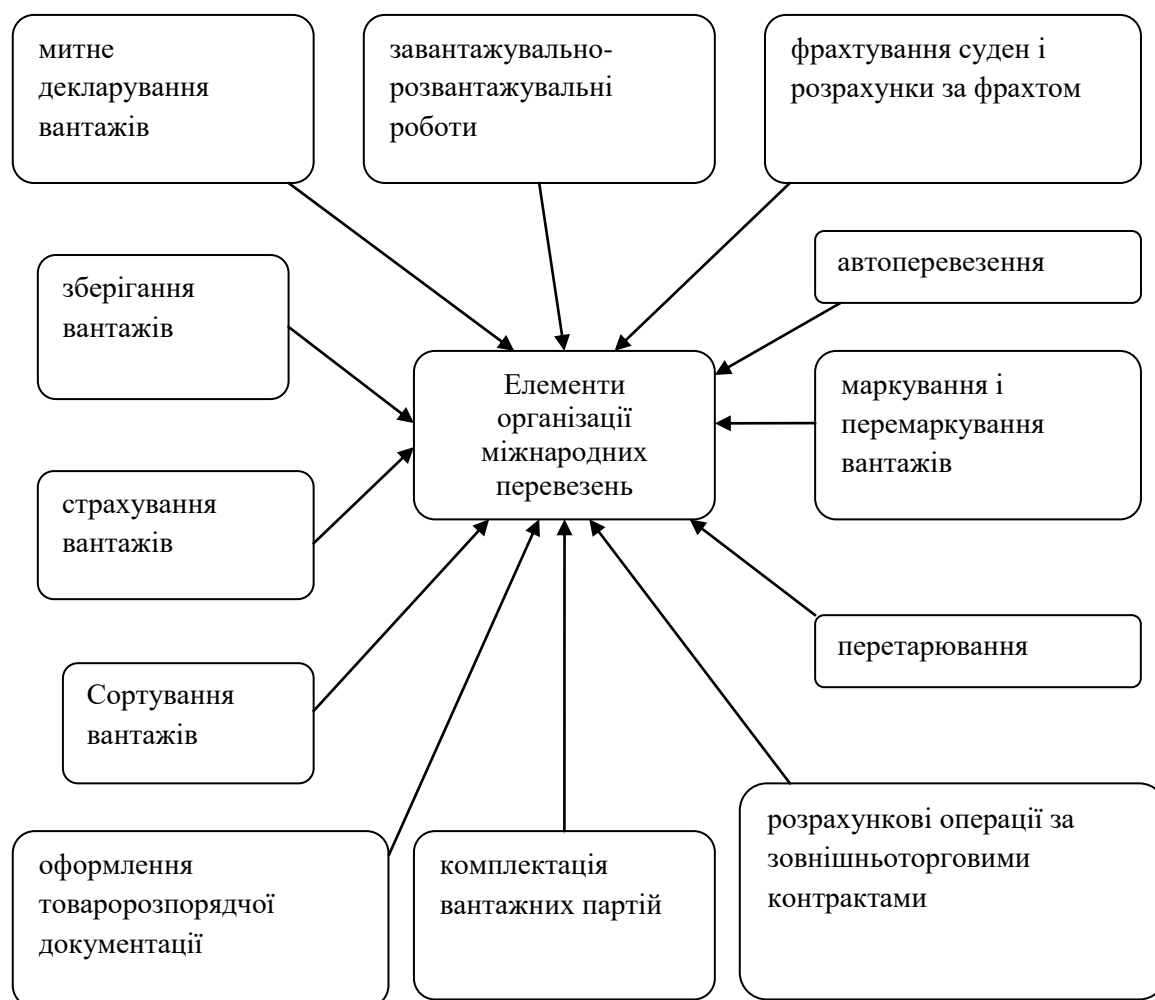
митне декларування вантажів

завантажувально-розвантажувальні роботи

фрахтування суден і розрахунки за фрахтом

автоперевезення

зберігання вантажів

Елементи організації міжнародних перевезень

маркування і перемаркування вантажів

страхування вантажів

перетарювання

Сортування вантажів

розрахункові операції за зовнішньоторговими контрактами

оформлення товаророзпорядчої документації

комплектація вантажних партій